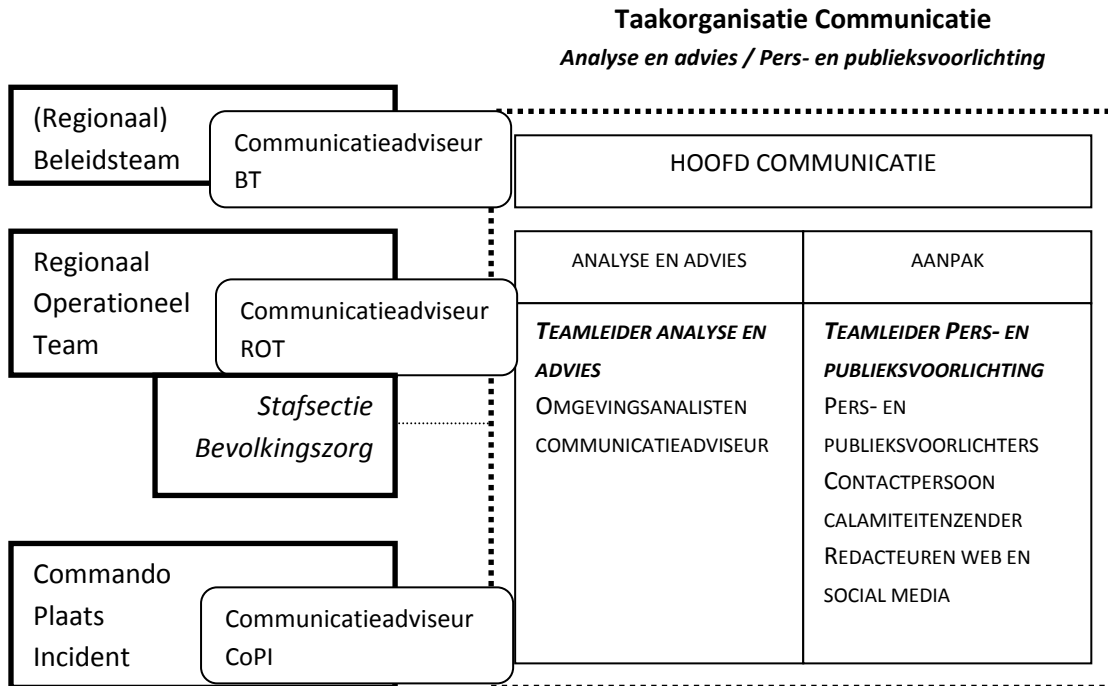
**Taakorganisatie Communicatie**

*Analyse en advies / Pers- en publieksvoorlichting*

(Regionaal) Beleidsteam

Communicatieadviseur BT

HOOFD COMMUNICATIE

Regionaal Operationeel Team

Communicatieadviseur ROT

*Stafsectie Bevolkingszorg*

| ANALYSE EN ADVIES | AANPAK |
|---|---|
| ***TEAMLEIDER ANALYSE EN ADVIES*** OMGEVINGSANALISTEN COMMUNICATIEADVISEUR | ***TEAMLEIDER PERS- EN PUBLIEKSVOORLICHTING*** PERS- EN PUBLIEKSVOORLICHTERS CONTACTPERSOON CALAMITEITENZENDER REDACTEUREN WEB EN SOCIAL MEDIA |

Commando Plaats Incident

Communicatieadviseur CoPI